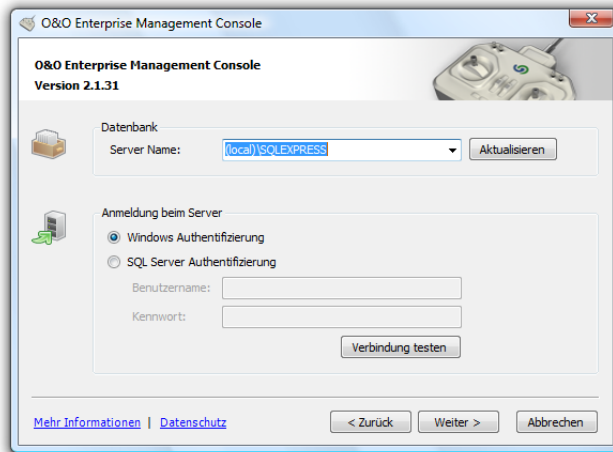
O&O Enterprise Management Console

O&O Enterprise Management Console
Version 2.1.31

Datenbank
Server Name: (local)\SQLEXPRESS
Aktualisieren

Anmeldung beim Server
Windows Authentifizierung
SQL Server Authentifizierung
Benutzername:
Kennwort:
Verbindung testen

Mehr Informationen | Datenschutz
< Zurück
Weiter >
Abbrechen